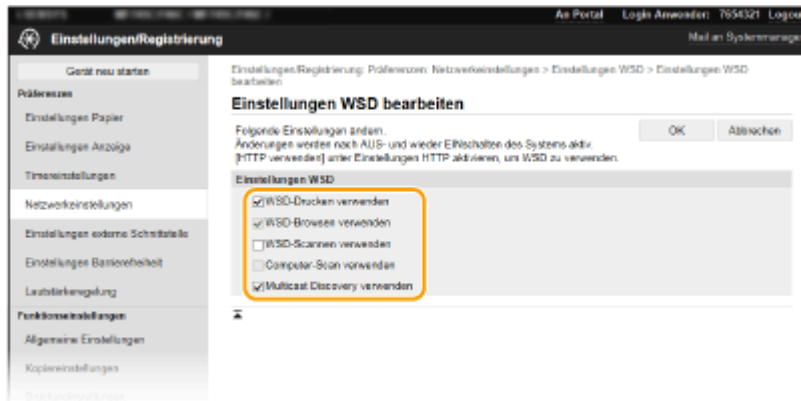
An Portal Login Anwender: 7654321 Logou

Einstellungen/Registrierung

Mail an Systemmanage

Gerät neu starten

Präferenzen

Einstellungen Papier

Einstellungen Anzeige

Timereinstellungen

Netzwerkeinstellungen

Einstellungen externe Schnittstelle

Einstellungen Barrierefreiheit

Lautstärkeregelung

Funktionseinstellungen

Allgemeine Einstellungen

Kopiereinstellungen

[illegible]

Einstellungen/Registrierung: Präferenzen: Netzwerkeinstellungen > Einstellungen WSD > Einstellungen WSD bearbeiten

Einstellungen WSD bearbeiten

Folgende Einstellungen ändern.
Änderungen werden nach AUS- und wieder EINschalten des Systems aktiv.
[HTTP verwenden] unter Einstellungen HTTP aktivieren, um WSD zu verwenden.

OK

Abbrechen

Einstellungen WSD

WSD-Drucken verwenden

WSD-Browsen verwenden

WSD-Scannen verwenden

Computer-Scan verwenden

Multicast Discovery verwenden